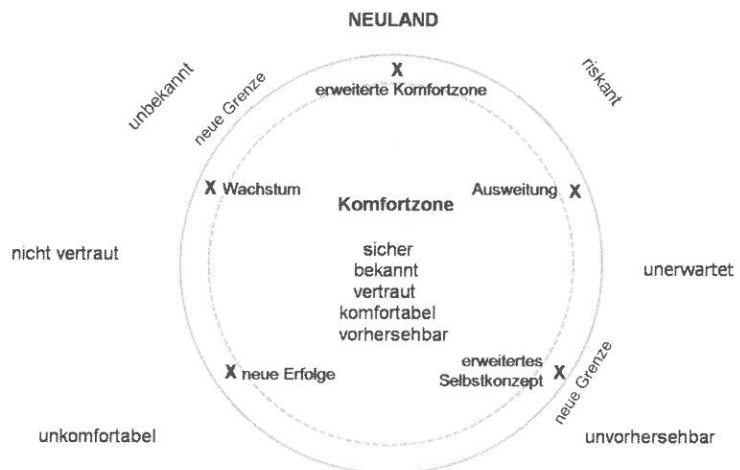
NEULAND

unbekannt

neue Grenze

X
erweiterte Komfortzone

riskant

X Wachstum

Komfortzone

Ausweitung X

nicht vertraut

sicher
bekannt
vertraut
komfortabel
vorhersehbar

unerwartet

X neue Erfolge

erweitertes
Selbstkonzept X

neue Grenze

unkomfortabel

unvorhersehbar